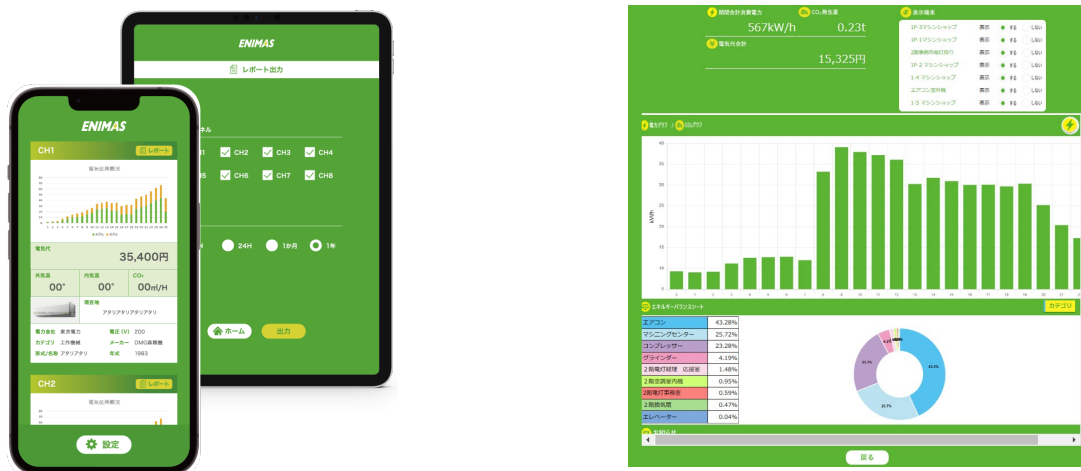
ENIMAS

レポート出力

ネル

H1 CH2 CH3 CH4

5 CH6 CH7 CH8

24H 1か月 1年

ホーム 出力

ENIMAS

CH1 レポート

電気使用概況

電気代
35,400円

外気温 00°
内気温 00°
$CO_2$ 00㎥/H

設置場所
アタリアタリアタリアタリ

電力会社 東京電力
電圧(V) 200
カテゴリ 工作機械
メーカー DMG森精機
形式/名称 アタリアタリ
年式 1983

CH2 レポート

電気使用概況

設定

期間合計消費電力
567kW/h
$CO_2$発生量
0.23t
電気代合計
15,325円

表示端末
1F-1マシンショップ 表示 する しない
1F-1マシンショップ 表示 する しない
2階事務所南灯周り 表示 する しない
1F-2マシンショップ 表示 する しない
1-4マシンショップ 表示 する しない
エアコン室外機 表示 する しない
1-5マシンショップ 表示 する しない

電力グラフ / $CO_2$グラフ

kWh

エネルギーバランスシート

カテゴリ

| エアコン | 43.28% |
|---|---|
| マシニングセンター | 25.72% |
| コンプレッサー | 23.28% |
| グラインダー | 4.19% |
| 2期電灯照明 応接室 | 1.48% |
| 2期空調室内機 | 0.95% |
| 2階電灯事務室 | 0.59% |
| 2期換気扇 | 0.47% |
| エレベーター | 0.04% |

43.3%
25.7%
23.3%

戻る